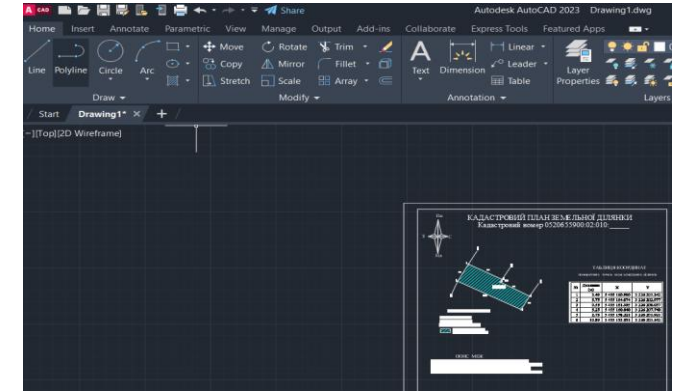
A CAD Share Autodesk AutoCAD 2023 Drawing1.dwg

Home Insert Annotate Parametric View Manage Output Add-ins Collaborate Express Tools Featured Apps

Line Polyline Circle Arc Move Rotate Trim Copy Mirror Fillet Stretch Scale Array Text Dimension Linear Leader Table Layer Properties

Draw Modify Annotation Layers

Start Drawing1* × +

-][Top][2D Wireframe]

КАДАСТРОВИЙ ПЛАН ЗЕМЕЛЬНОЇ ДІЛЯНКИ
Кадастровий номер 0520655900:02:010:_____

ТАБЛИЦЯ КООРДИНАТ

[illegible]

ОПИС МЕЖ